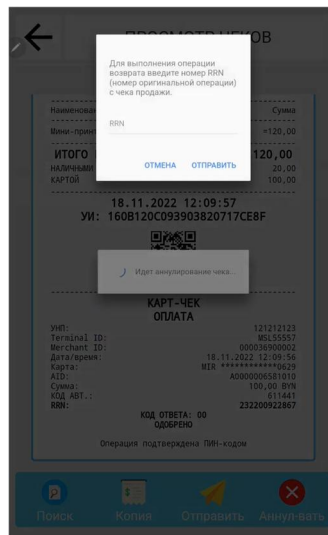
ПРОСМОТР ЧЕКОВ

Для выполнения операции возврата введите номер RRN (номер оригинальной операции) с чека продажи.

RRN

ОТМЕНА ОТПРАВИТЬ

Наименова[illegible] Сумма
Мини-прин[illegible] =120,00
ИТОГО 120,00
НАЛИЧНЫМИ 20,00
КАРТОЙ 100,00

18.11.2022 12:09:57
УИ: 160B120C093903820717CE8F

Идет аннулирование чека...

КАРТ-ЧЕК
ОПЛАТА

| | |
|---|---|
| УНП: | 121212123 |
| Terminal ID: | MSL55557 |
| Merchant ID: | 000036900002 |
| Дата/время: | 18.11.2022 12:09:56 |
| Карта: | MIR ************0629 |
| AID: | A0000006581010 |
| Сумма: | 100,00 BYN |
| КОД АВТ.: | 611441 |
| RRN: | 232200922867 |

КОД ОТВЕТА: 00
ОДОБРЕНО

Операция подтверждена ПИН-кодом

Поиск Копия Отправить Аннул-вать